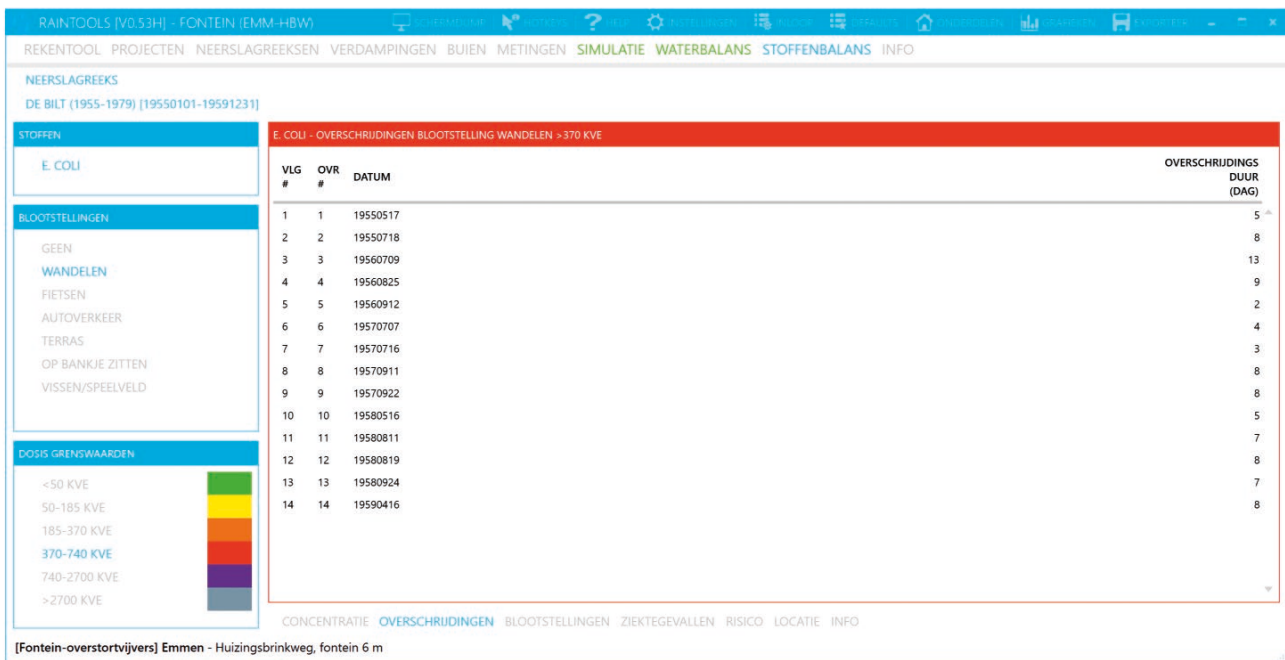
RAINTOOLS [V0.53H] - FONTEIN (EMM-HBW) SCHERMDUMP NOTITIES HELP INSTELLINGEN INLOOP DEFAULTS ONDERDELEN GRAFIEKEN EXPORTEER

REKENTOOL PROJECTEN NEERSLAGREEKSEN VERDAMPINGEN BUIEN METINGEN SIMULATIE WATERBALANS STOFFENBALANS INFO

NEERSLAGREEKS
DE BILT (1955-1979) [19550101-19591231]

STOFFEN
E. COLI

BLOOTSTELLINGEN
GEEN
WANDELEN
FIETSEN
AUTOVERKEER
TERRAS
OP BANKJE ZITTEN
VISSEN/SPEELVELD

DOSIS GRENSWAARDEN
<50 KVE
50-185 KVE
185-370 KVE
370-740 KVE
740-2700 KVE
>2700 KVE

E. COLI - OVERSCHRIJDINGEN BLOOTSTELLING WANDELEN >370 KVE

| VLG # | OVR # | DATUM | OVERSCHRIJDINGS DUUR (DAG) |
|---|---|---|---|
| 1 | 1 | 19550517 | 5 |
| 2 | 2 | 19550718 | 8 |
| 3 | 3 | 19560709 | 13 |
| 4 | 4 | 19560825 | 9 |
| 5 | 5 | 19560912 | 2 |
| 6 | 6 | 19570707 | 4 |
| 7 | 7 | 19570716 | 3 |
| 8 | 8 | 19570911 | 8 |
| 9 | 9 | 19570922 | 8 |
| 10 | 10 | 19580516 | 5 |
| 11 | 11 | 19580811 | 7 |
| 12 | 12 | 19580819 | 8 |
| 13 | 13 | 19580924 | 7 |
| 14 | 14 | 19590416 | 8 |

CONCENTRATIE OVERSCHRIJDINGEN BLOOTSTELLINGEN ZIEKTEGEVALLEN RISICO LOCATIE INFO

[Fontein-overstortvijvers] Emmen - Huizingsbrinkweg, fontein 6 m